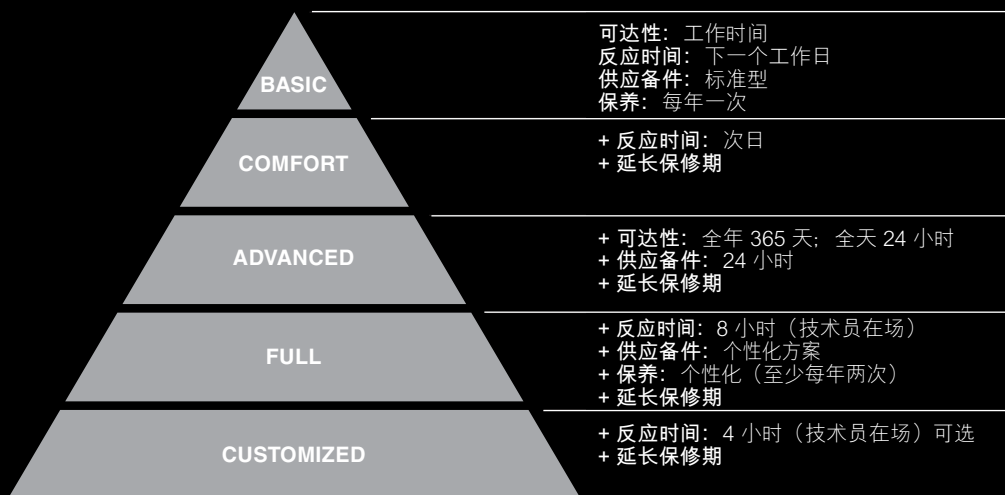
BASIC

可达性：工作时间
反应时间：下一个工作日
供应备件：标准型
保养：每年一次

COMFORT

+ 反应时间：次日
+ 延长保修期

ADVANCED

+ 可达性：全年 365 天；全天 24 小时
+ 供应备件：24 小时
+ 延长保修期

FULL

+ 反应时间：8 小时（技术员在场）
+ 供应备件：个性化方案
+ 保养：个性化（至少每年两次）
+ 延长保修期

CUSTOMIZED

+ 反应时间：4 小时（技术员在场）可选
+ 延长保修期